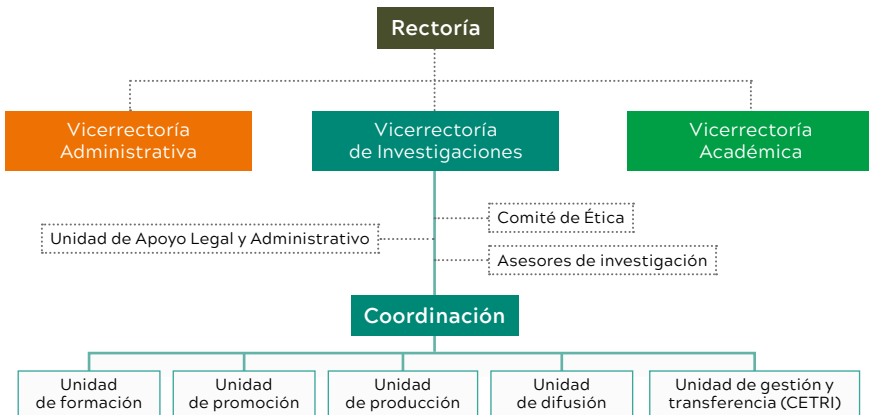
Rectoría

Vicerrectoría Administrativa

Vicerrectoría de Investigaciones

Vicerrectoría Académica

Comité de Ética

Unidad de Apoyo Legal y Administrativo

Asesores de investigación

Coordinación

Unidad de formación

Unidad de promoción

Unidad de producción

Unidad de difusión

Unidad de gestión y transferencia (CETRI)